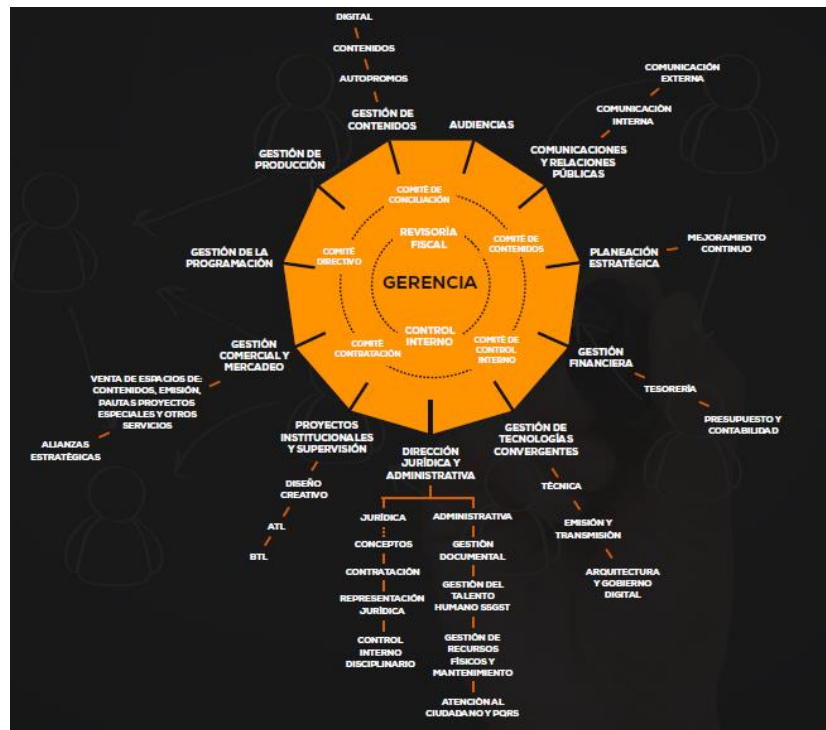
DIGITAL

CONTENIDOS

AUTOPROMOS

GESTIÓN DE CONTENIDOS

AUDIENCIAS

COMUNICACIÓN EXTERNA

COMUNICACIÓN INTERNA

COMUNICACIONES Y RELACIONES PÚBLICAS

GESTIÓN DE PRODUCCIÓN

COMITÉ DE CONCILIACIÓN

REVISORÍA FISCAL

COMITÉ DE CONTENIDOS

COMITÉ DIRECTIVO

GERENCIA

GESTIÓN DE LA PROGRAMACIÓN

PLANEACIÓN ESTRATÉGICA

MEJORAMIENTO CONTINUO

CONTROL INTERNO

COMITÉ CONTRATACIÓN

COMITÉ DE CONTROL INTERNO

GESTIÓN COMERCIAL Y MERCADEO

GESTIÓN FINANCIERA

VENTA DE ESPACIOS DE: CONTENIDOS, EMISIÓN, PAUTAS PROYECTOS ESPECIALES Y OTROS SERVICIOS

TESORERÍA

PRESUPUESTO Y CONTABILIDAD

ALIANZAS ESTRATÉGICAS

PROYECTOS INSTITUCIONALES Y SUPERVISIÓN

DIRECCIÓN JURÍDICA Y ADMINISTRATIVA

GESTIÓN DE TECNOLOGÍAS CONVERGENTES

DISEÑO CREATIVO

TÉCNICA

ATL

BTL

JURÍDICA

ADMINISTRATIVA

EMISIÓN Y TRANSMISIÓN

CONCEPTOS

GESTIÓN DOCUMENTAL

ARQUITECTURA Y GOBIERNO DIGITAL

CONTRATACIÓN

GESTIÓN DEL TALENTO HUMANO SSGST

REPRESENTACIÓN JURÍDICA

CONTROL INTERNO DISCIPLINARIO

GESTIÓN DE RECURSOS FÍSICOS Y MANTENIMIENTO

ATENCIÓN AL CIUDADANO Y PQRS